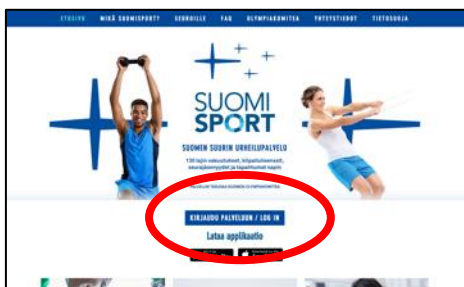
ETUSIVU MIKÄ SUOMISPORT? SEUROILLE FAQ OLYMPIAKOMITEA YHTEYSTIEDOT TIETOSUOJA

SUOMI SPORT

SUOMEN SUURIN URHEILUPALVELU

130 lajin vakuutukset, kilpailulisenssit, seurajäsenyydet ja tapahtumat nopeasti

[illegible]

KIRJAUDU PALVELUUN / LOG IN

Lataa applikaatio